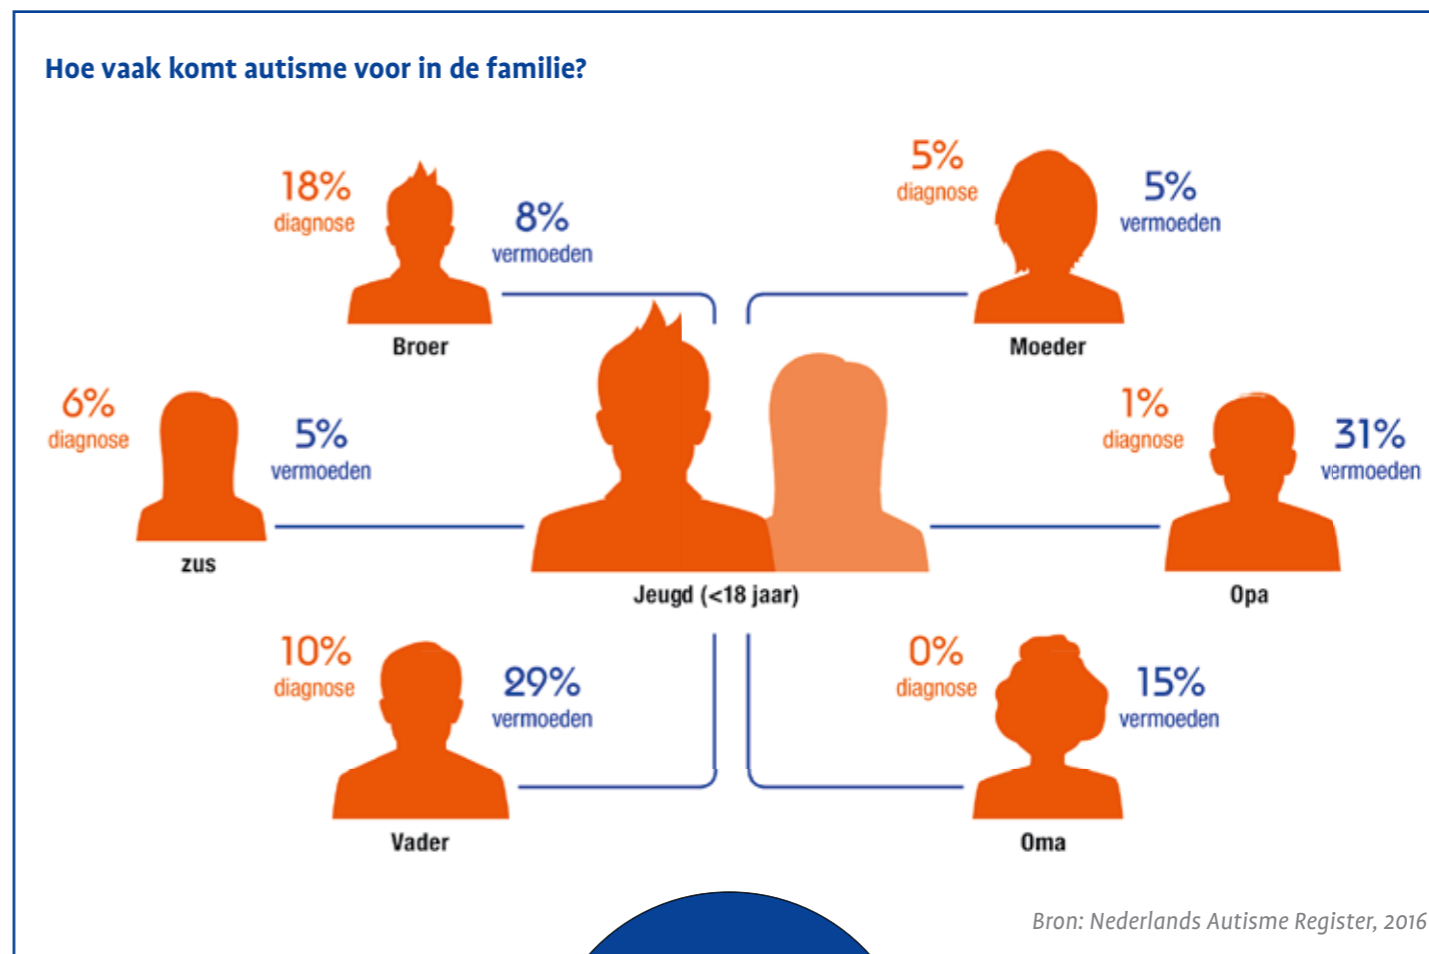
Hoe vaak komt autisme voor in de familie?

18%
diagnose

8%
vermoeden

Broer

5%
diagnose

5%
vermoeden

Moeder

6%
diagnose

5%
vermoeden

zus

Jeugd (<18 jaar)

1%
diagnose

31%
vermoeden

Opa

10%
diagnose

29%
vermoeden

Vader

0%
diagnose

15%
vermoeden

Oma

Bron: Nederlands Autisme Register, 2016